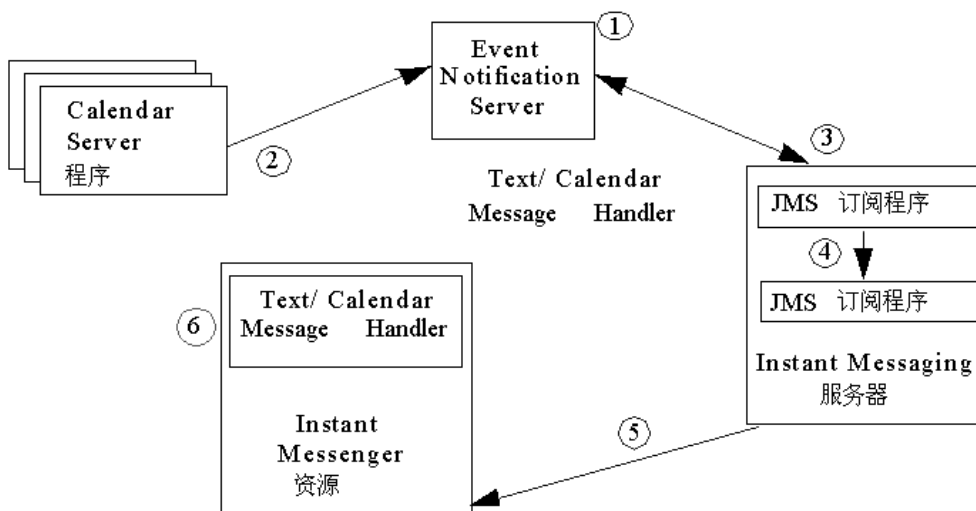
Calendar Server 程序

2

Event Notification Server

1

3

Text/ Calendar Message Handler

JMS 订阅程序

4

JMS 订阅程序

Instant Messaging 服务器

5

6

Text/ Calendar Message Handler

Instant Messenger 资源